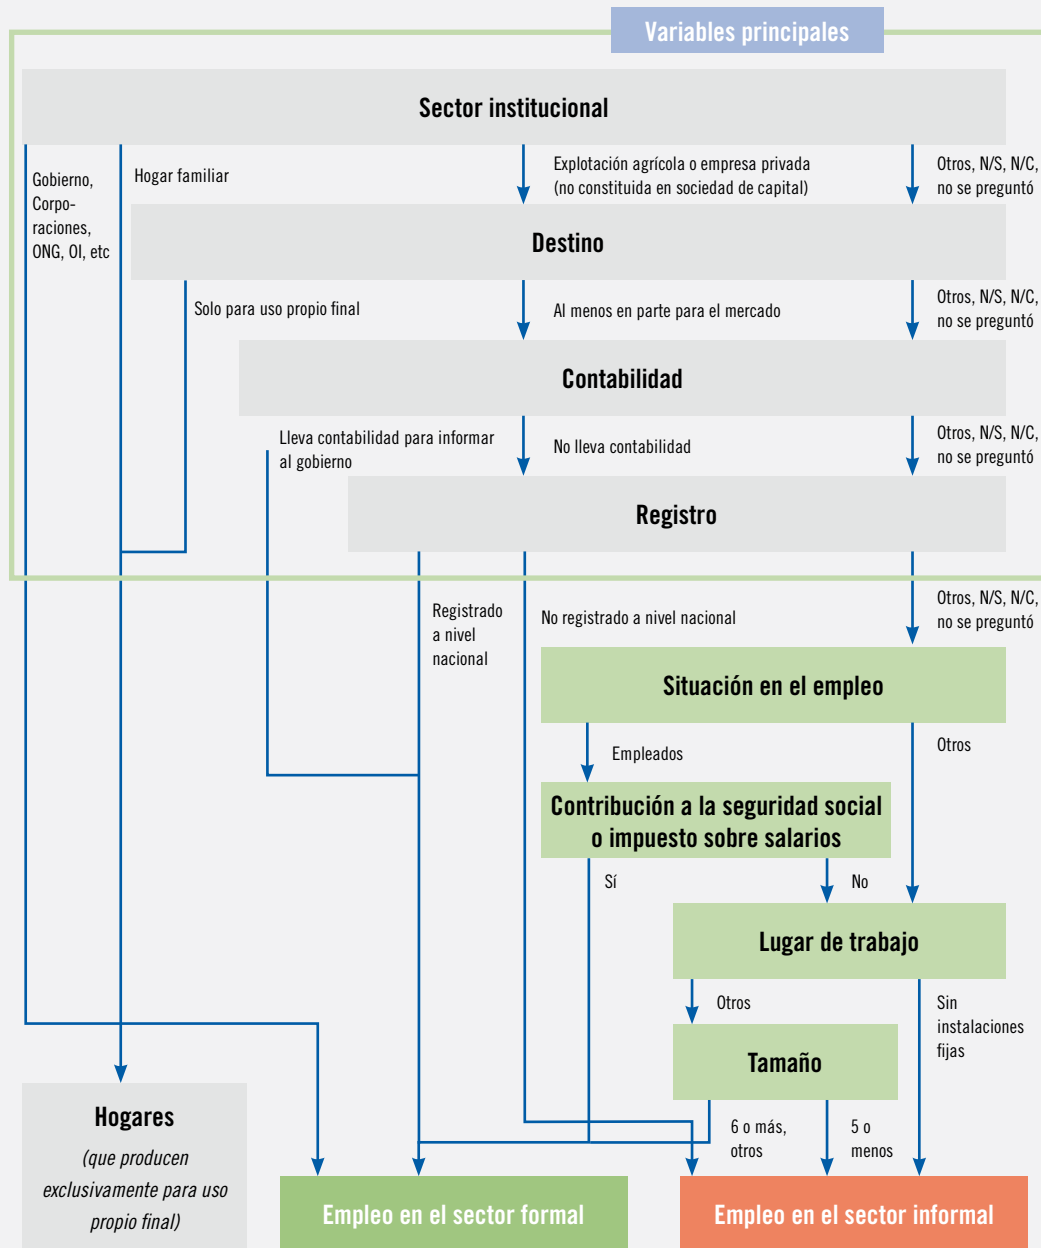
Variables principales

Sector institucional

Gobierno, Corporaciones, ONG, OI, etc

Hogar familiar

Explotación agrícola o empresa privada (no constituida en sociedad de capital)

Otros, N/S, N/C, no se preguntó

Destino

Solo para uso propio final

Al menos en parte para el mercado

Otros, N/S, N/C, no se preguntó

Contabilidad

Lleva contabilidad para informar al gobierno

No lleva contabilidad

Otros, N/S, N/C, no se preguntó

Registro

Registrado a nivel nacional

No registrado a nivel nacional

Otros, N/S, N/C, no se preguntó

Situación en el empleo

Empleados

Otros

Contribución a la seguridad social o impuesto sobre salarios

Sí

No

Lugar de trabajo

Otros

Sin instalaciones fijas

Tamaño

6 o más, otros

5 o menos

Hogares
(que producen exclusivamente para uso propio final)

Empleo en el sector formal

Empleo en el sector informal